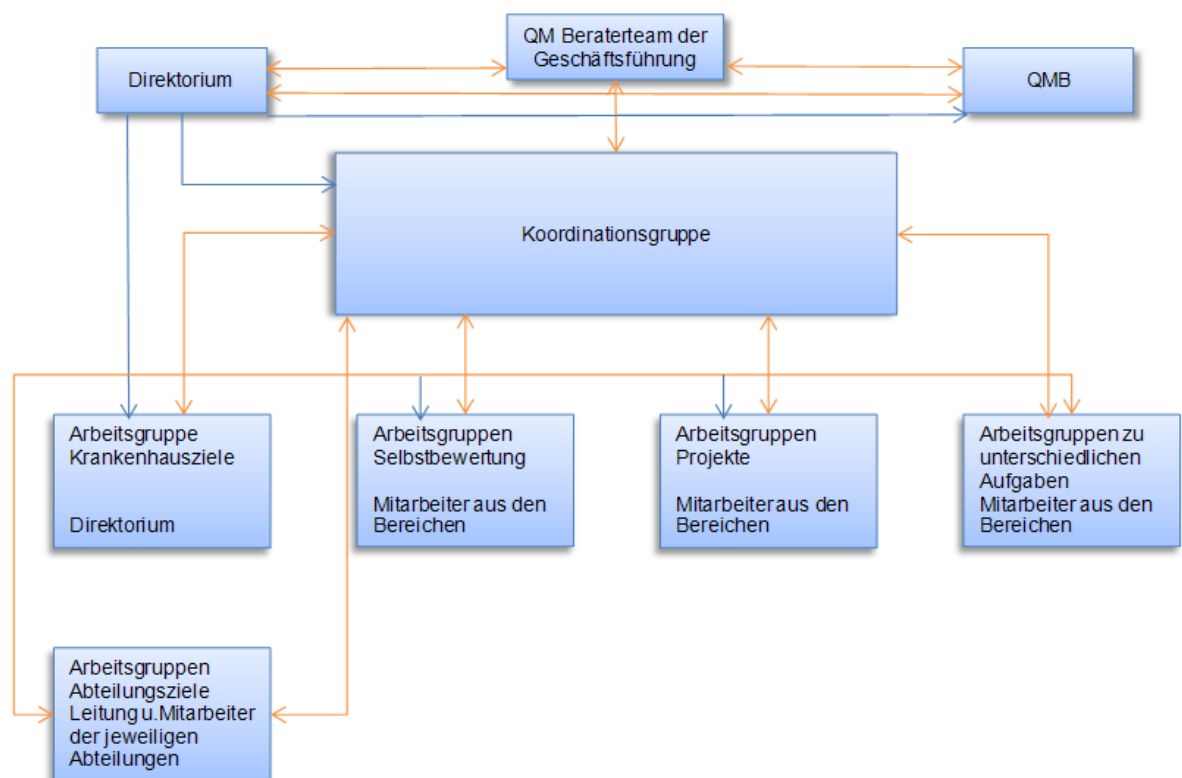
QM Beraterteam der Geschäftsführung

Direktorium

QMB

Koordinationsgruppe

Arbeitsgruppe Krankenhausziele

Direktorium

Arbeitsgruppen Selbstbewertung

Mitarbeiter aus den Bereichen

Arbeitsgruppen Projekte

Mitarbeiter aus den Bereichen

Arbeitsgruppen zu unterschiedlichen Aufgaben Mitarbeiter aus den Bereichen

Arbeitsgruppen Abteilungsziele Leitung u. Mitarbeiter der jeweiligen Abteilungen